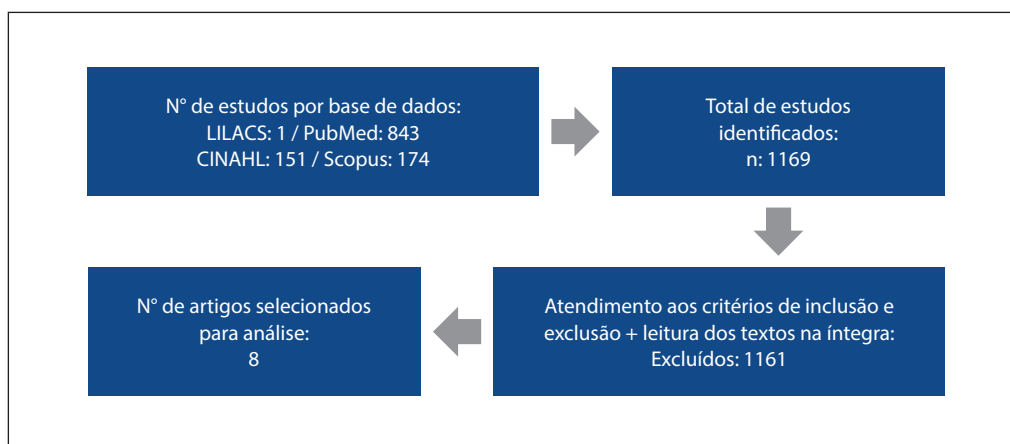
N° de estudos por base de dados:
LILACS: 1 / PubMed: 843
CINAHL: 151 / Scopus: 174

Total de estudos identificados:
n: 1169

Atendimento aos critérios de inclusão e exclusão + leitura dos textos na íntegra:
Excluídos: 1161

N° de artigos selecionados para análise:
8